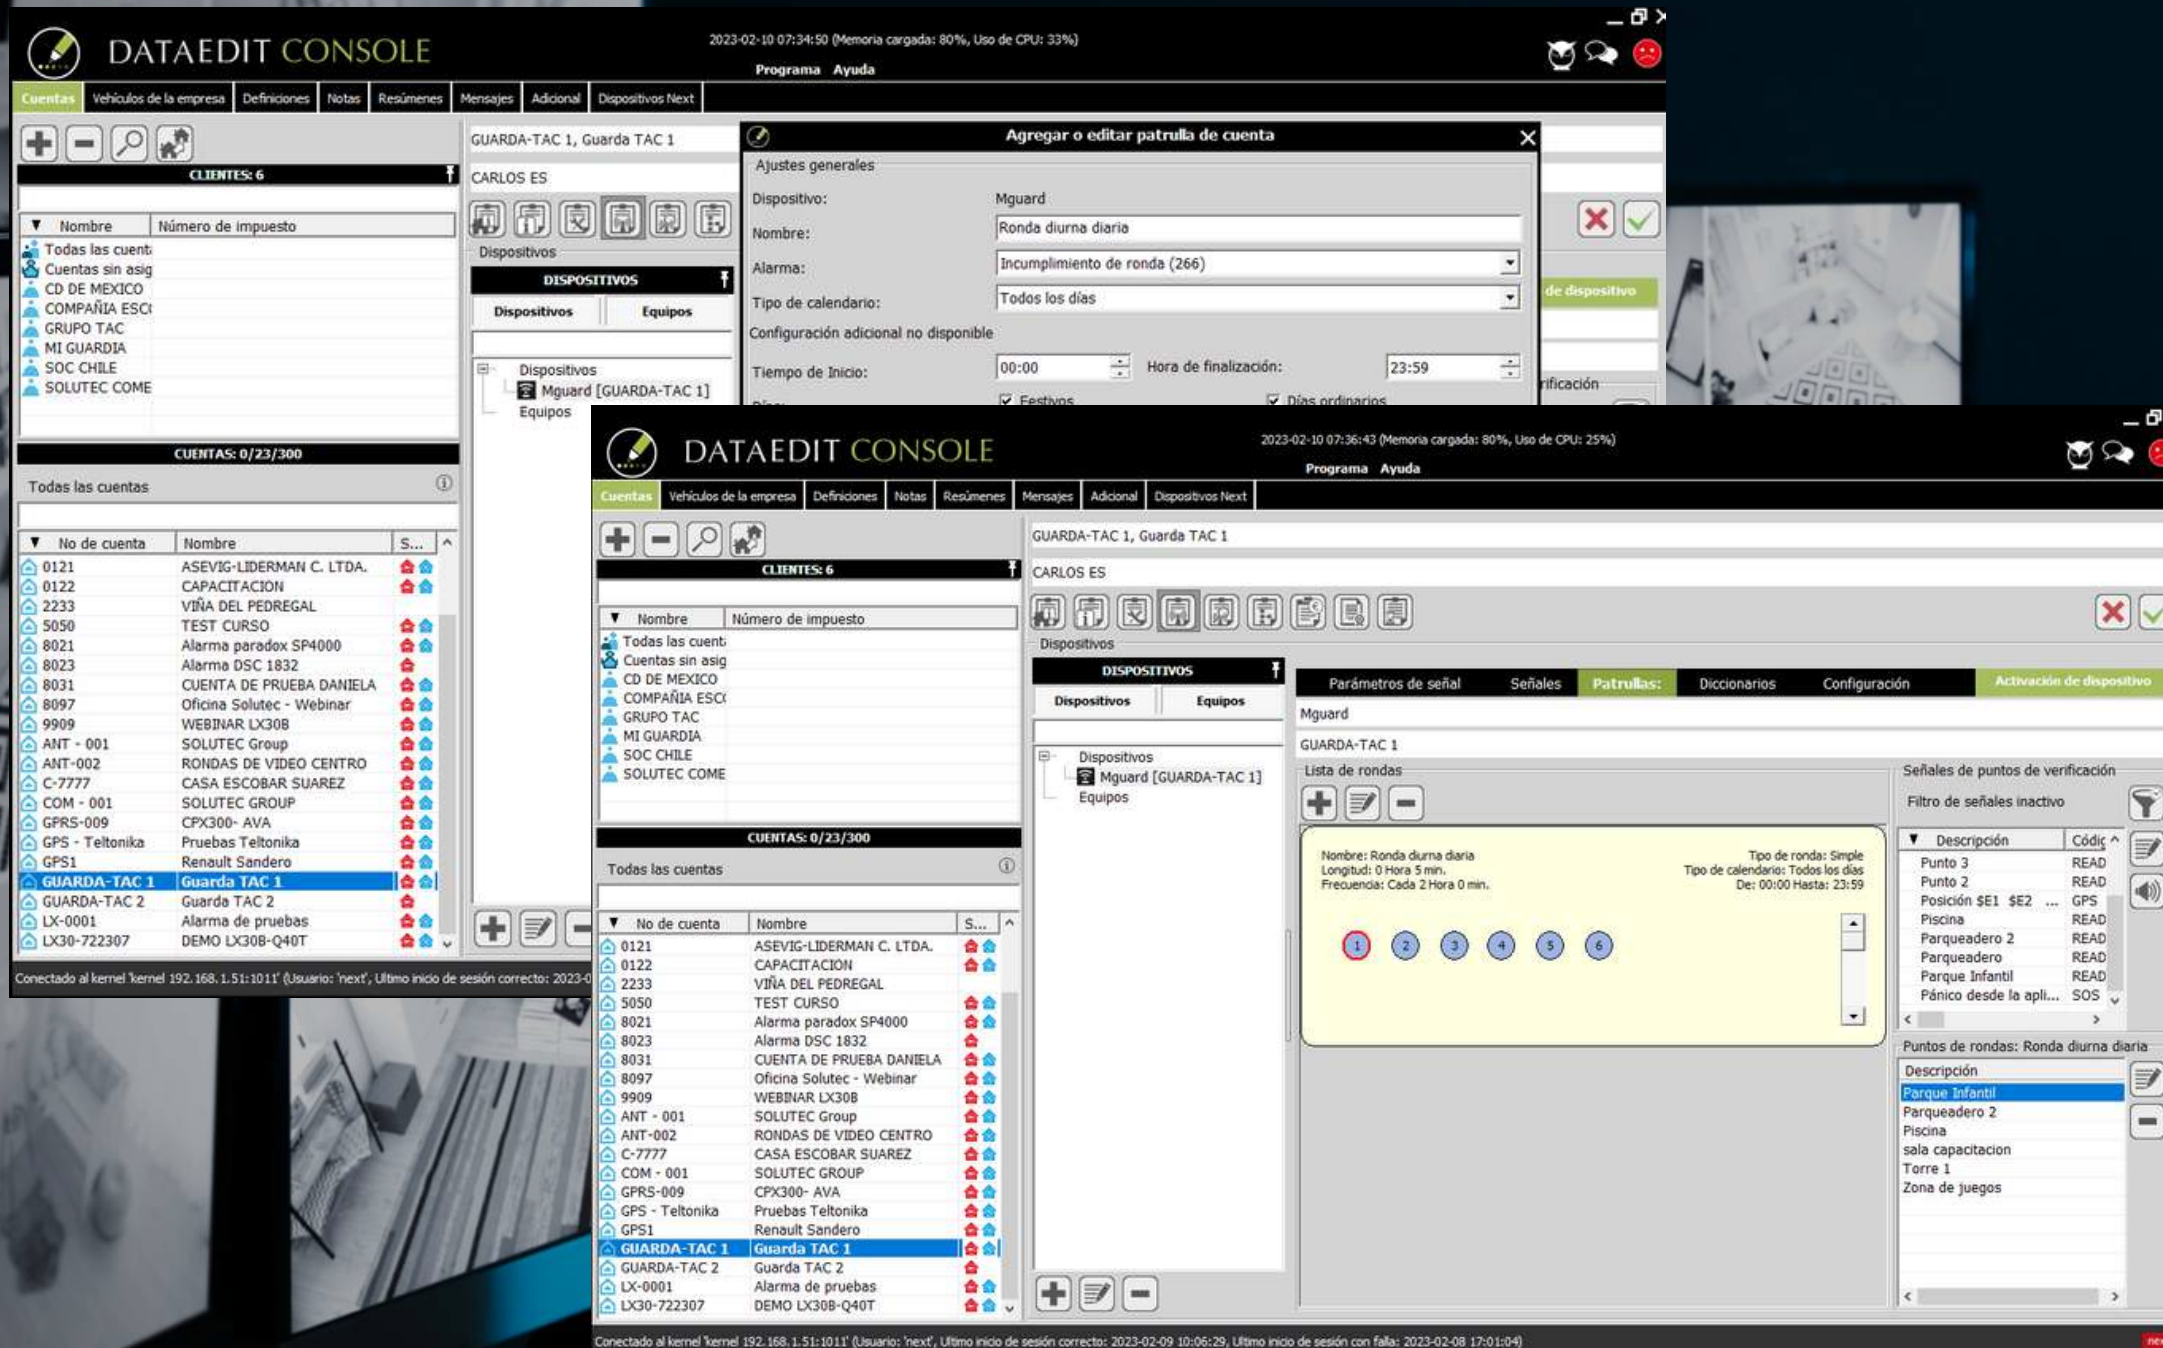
DATAEDIT CONSOLE

2023-02-10 07:34:50 (Memoria cargada: 80%, Uso de CPU: 33%)

Programa Ayuda

Cuentas | Vehículos de la empresa | Definiciones | Notas | Resúmenes | Mensajes | Adicional | Dispositivos Next

CLIENTES: 6

| Nombre | Número de impuesto |
|---|---|
| Todas las cuent | |
| Cuentas sin asig | |
| CD DE MEXICO | |
| COMPAÑIA ESC | |
| GRUPO TAC | |
| MI GUARDIA | |
| SOC CHILE | |
| SOLUTEC COME | |

CUENTAS: 0/23/300

Todas las cuentas

| No de cuenta | Nombre | S... |
|---|---|---|
| 0121 | ASEVIG-LIDERMAN C. LTDA. | |
| 0122 | CAPACITACION | |
| 2233 | VIÑA DEL PEDREGAL | |
| 5050 | TEST CURSO | |
| 8021 | Alarma paradox SP4000 | |
| 8023 | Alarma DSC 1832 | |
| 8031 | CUENTA DE PRUEBA DANIELA | |
| 8097 | Oficina Solutec - Webinar | |
| 9909 | WEBINAR LX308 | |
| ANT - 001 | SOLUTEC Group | |
| ANT-002 | RONDAS DE VIDEO CENTRO | |
| C-7777 | CASA ESCOBAR SUAREZ | |
| COM - 001 | SOLUTEC GROUP | |
| GPRS-009 | CPX300- AVA | |
| GPS - Teltonika | Pruebas Teltonika | |
| GPS1 | Renault Sandero | |
| GUARDA-TAC 1 | Guarda TAC 1 | |
| GUARDA-TAC 2 | Guarda TAC 2 | |
| LX-0001 | Alarma de pruebas | |
| LX30-722307 | DEMO LX308-Q40T | |

Conectado al kernel 'kernel 192.168.1.51:1011' (Usuario: 'next', Ultimo inicio de sesión correcto: 2023-0

GUARDA-TAC 1, Guarda TAC 1

CARLOS ES

Dispositivos

DISPOSITIVOS

Dispositivos | Equipos

Dispositivos
Mguard [GUARDA-TAC 1]
Equipos

Agregar o editar patrulla de cuenta

Ajustes generales

Dispositivo: Mguard
Nombre: Ronda diurna diaria
Alarma: Incumplimiento de ronda (266)
Tipo de calendario: Todos los días
Configuración adicional no disponible
Tiempo de Inicio: 00:00 Hora de finalización: 23:59
Festivos Días ordinarios

de dispositivo
rificación

DATAEDIT CONSOLE

2023-02-10 07:36:43 (Memoria cargada: 80%, Uso de CPU: 25%)

Programa Ayuda

Cuentas | Vehículos de la empresa | Definiciones | Notas | Resúmenes | Mensajes | Adicional | Dispositivos Next

CLIENTES: 6

| Nombre | Número de impuesto |
|---|---|
| Todas las cuent | |
| Cuentas sin asig | |
| CD DE MEXICO | |
| COMPAÑIA ESC | |
| GRUPO TAC | |
| MI GUARDIA | |
| SOC CHILE | |
| SOLUTEC COME | |

CUENTAS: 0/23/300

Todas las cuentas

| No de cuenta | Nombre | S... |
|---|---|---|
| 0121 | ASEVIG-LIDERMAN C. LTDA. | |
| 0122 | CAPACITACION | |
| 2233 | VIÑA DEL PEDREGAL | |
| 5050 | TEST CURSO | |
| 8021 | Alarma paradox SP4000 | |
| 8023 | Alarma DSC 1832 | |
| 8031 | CUENTA DE PRUEBA DANIELA | |
| 8097 | Oficina Solutec - Webinar | |
| 9909 | WEBINAR LX308 | |
| ANT - 001 | SOLUTEC Group | |
| ANT-002 | RONDAS DE VIDEO CENTRO | |
| C-7777 | CASA ESCOBAR SUAREZ | |
| COM - 001 | SOLUTEC GROUP | |
| GPRS-009 | CPX300- AVA | |
| GPS - Teltonika | Pruebas Teltonika | |
| GPS1 | Renault Sandero | |
| GUARDA-TAC 1 | Guarda TAC 1 | |
| GUARDA-TAC 2 | Guarda TAC 2 | |
| LX-0001 | Alarma de pruebas | |
| LX30-722307 | DEMO LX308-Q40T | |

GUARDA-TAC 1, Guarda TAC 1

CARLOS ES

Dispositivos

DISPOSITIVOS

Dispositivos | Equipos

Dispositivos
Mguard [GUARDA-TAC 1]
Equipos

Parámetros de señal | Señales | Patrullas: | Diccionarios | Configuración | Activación de dispositivo

Mguard

GUARDA-TAC 1

Lista de rondas

Nombre: Ronda diurna diaria
Longitud: 0 Hora 5 min.
Frecuencia: Cada 2 Hora 0 min.

Tipo de ronda: Simple
Tipo de calendario: Todos los días
De: 00:00 Hasta: 23:59

1 2 3 4 5 6

Señales de puntos de verificación

Filtro de señales inactivo

| Descripción | Códig |
|---|---|
| Punto 3 | READ |
| Punto 2 | READ |
| Posición $E1 $E2 ... | GPS |
| Piscina | READ |
| Parqueadero 2 | READ |
| Parqueadero | READ |
| Parque Infantil | READ |
| Pánico desde la apli... | SOS |

Puntos de rondas: Ronda diurna diaria

| Descripción |
|---|
| Parque Infantil |
| Parqueadero 2 |
| Piscina |
| sala capacitacion |
| Torre 1 |
| Zona de juegos |

Conectado al kernel 'kernel 192.168.1.51:1011' (Usuario: 'next', Ultimo inicio de sesión correcto: 2023-02-09 10:06:29, Ultimo inicio de sesión con falla: 2023-02-08 17:01:04)